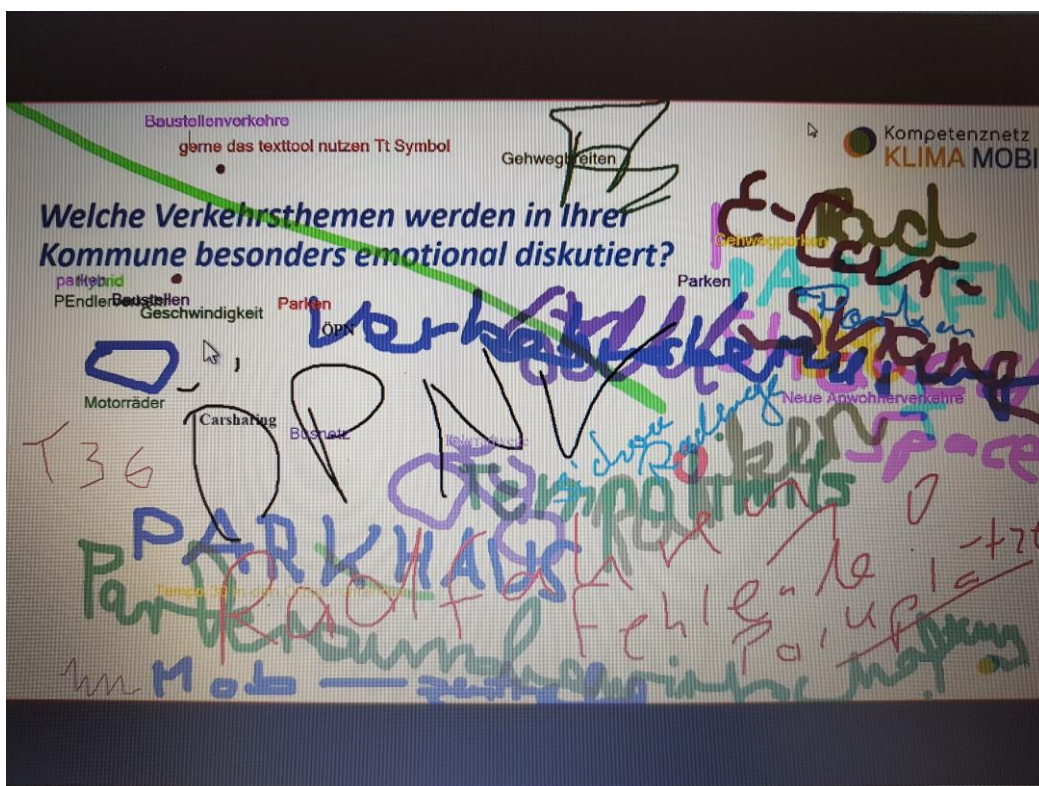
Baustellenverkehre
gerne das texttool nutzen Tt Symbol
Gehwegbreiten
Kompetenznetz
KLIMA MOBI

Welche Verkehrsthemen werden in Ihrer Kommune besonders emotional diskutiert?

parken
hybrid
PEndler
Baustellen
Geschwindigkeit
Parken
ÖPN
Parken
Gehwegparken
E-Rad
Car-Sharing
PARKEN
Parken
Verkehrsberuhigung
ÖPNV
Motorräder
Carsharing
Busnetz
Radwege
Neue Anwohnerverkehre
T36
Tempolimits
Parken
PARKHAUS
Parkraum
Radfahrer
fehlende
Planung
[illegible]
Mob
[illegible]